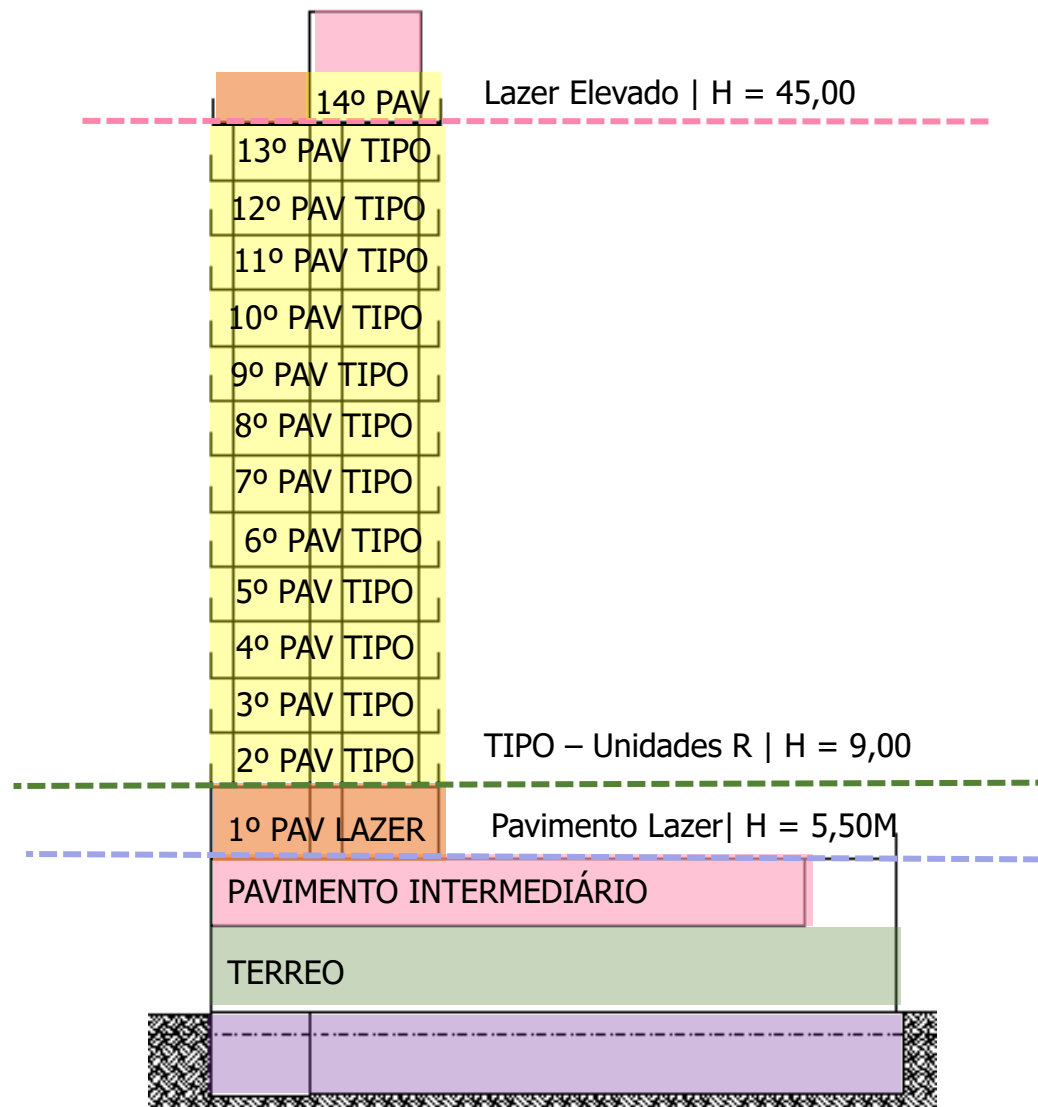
14º PAV
Lazer Elevado | H = 45,00
13º PAV TIPO
12º PAV TIPO
11º PAV TIPO
10º PAV TIPO
9º PAV TIPO
8º PAV TIPO
7º PAV TIPO
6º PAV TIPO
5º PAV TIPO
4º PAV TIPO
3º PAV TIPO
2º PAV TIPO
TIPO – Unidades R | H = 9,00
1º PAV LAZER
Pavimento Lazer| H = 5,50M
PAVIMENTO INTERMEDIÁRIO
TERREO